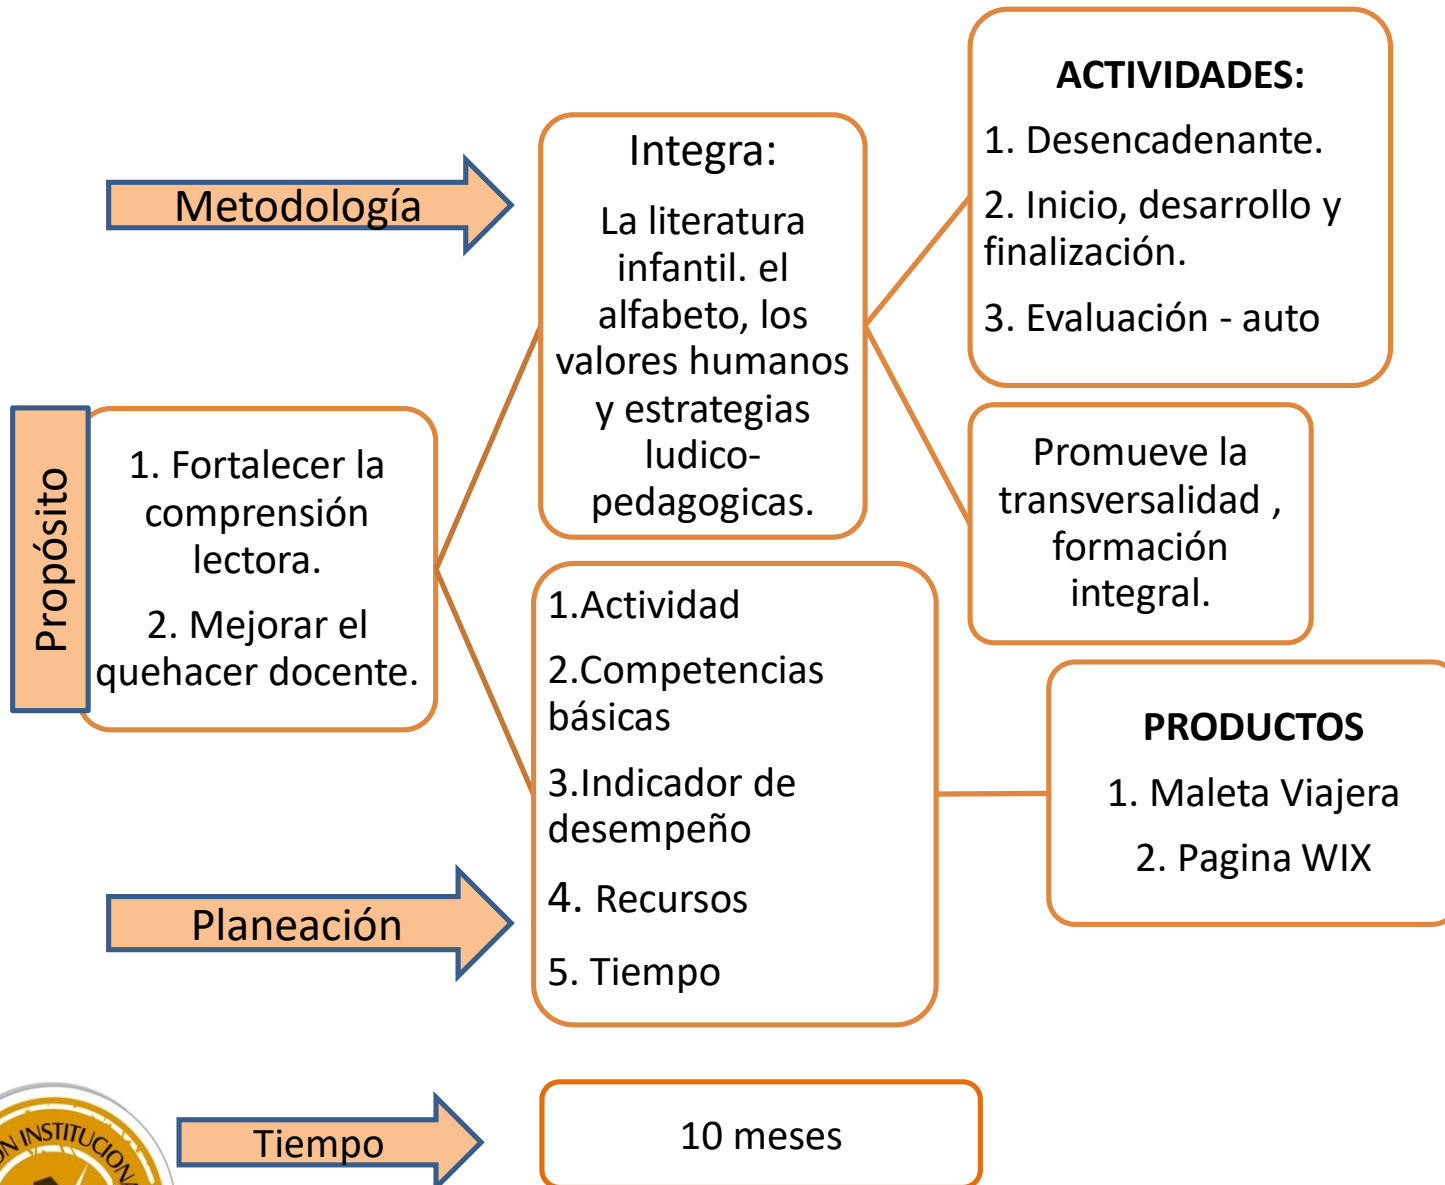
Metodología

Integra:

La literatura infantil. el alfabeto, los valores humanos y estrategias ludico-pedagogicas.

ACTIVIDADES:

1. Desencadenante.

2. Inicio, desarrollo y finalización.

3. Evaluación - auto

Promueve la transversalidad , formación integral.

Propósito

1. Fortalecer la comprensión lectora.

2. Mejorar el quehacer docente.

1.Actividad

2.Competencias básicas

3.Indicador de desempeño

4. Recursos

5. Tiempo

PRODUCTOS

1. Maleta Viajera

2. Pagina WIX

Planeación

Tiempo

10 meses

N INSTITUCIONA